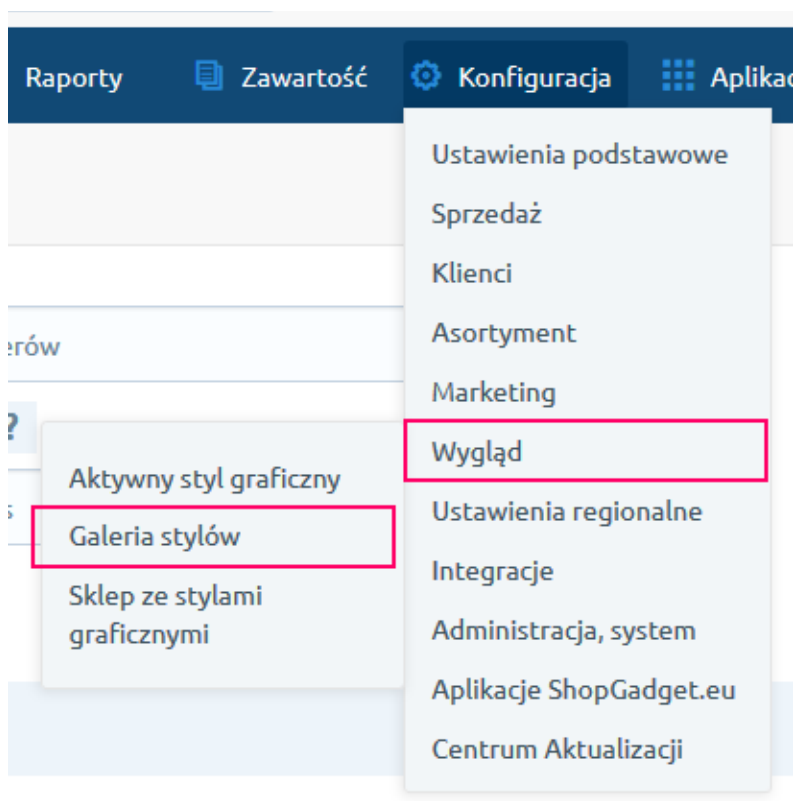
Raporty Zawartość Konfiguracja Aplika

erów

?

s

Aktywny styl graficzny
Galeria stylów
Sklep ze stylami graficznymi

Ustawienia podstawowe
Sprzedaż
Klienci
Asortyment
Marketing
Wygląd
Ustawienia regionalne
Integracje
Administracja, system
Aplikacje ShopGadget.eu
Centrum Aktualizacji